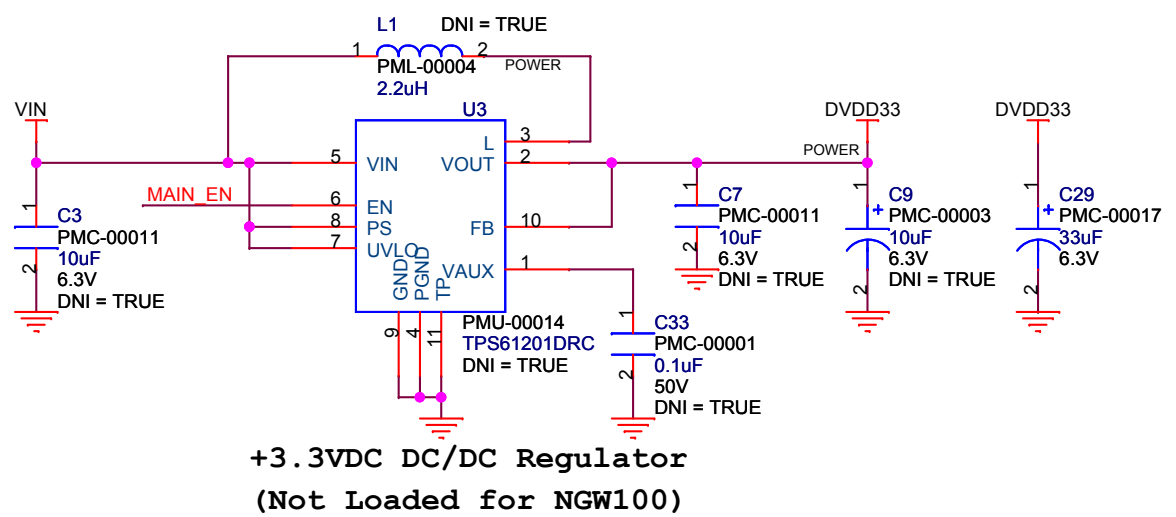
L1 DNI = TRUE
1 2
PML-00004
POWER
2.2uH
VIN
U3
L 3
5 VIN VOUT 2
POWER
DVDD33
DVDD33
MAIN_EN
6 EN
8 PS
7 UVLO
FB 10
VAUX 1
GND PGND TP
9 4 11
C3
1
PMC-00011
10uF
2
6.3V
DNI = TRUE
C7
1
PMC-00011
10uF
2
6.3V
DNI = TRUE
C9
1
+
PMC-00003
10uF
6.3V
2
DNI = TRUE
C29
1
+
PMC-00017
33uF
6.3V
2
PMU-00014
TPS61201DRC
DNI = TRUE
C33
1
PMC-00001
0.1uF
2
50V
DNI = TRUE
+3.3VDC DC/DC Regulator
(Not Loaded for NGW100)